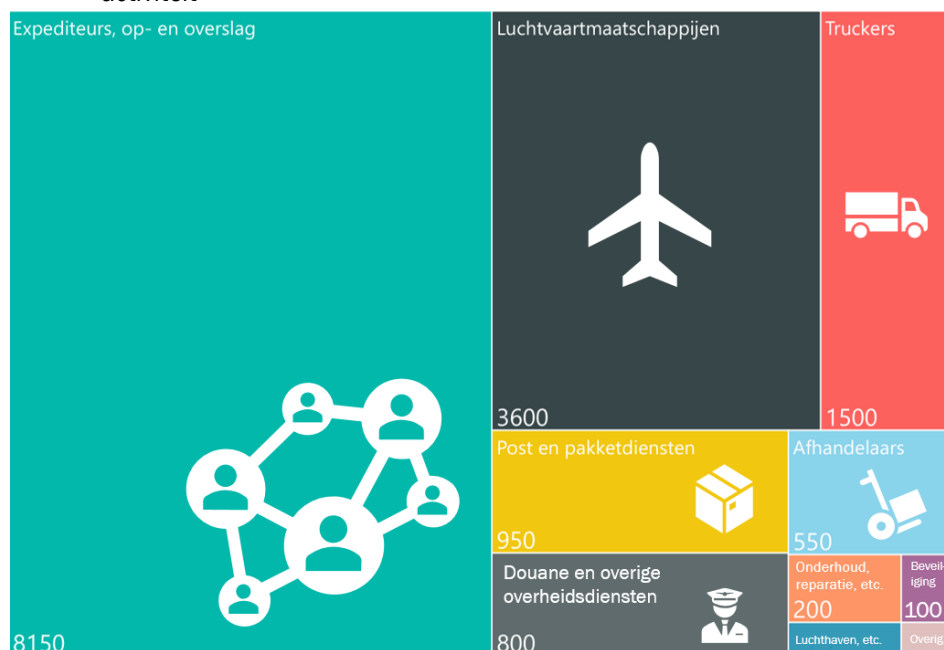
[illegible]

Expediteurs, op- en overslag

8150

Luchtvaartmaatschappijen

3600

Truckers

1500

Post en pakketdiensten

950

Afhandelaars

550

Douane en overige overheidsdiensten

800

Onderhoud, reparatie, etc.

200

Beveiliging

100

Luchthaven, etc.

Overig